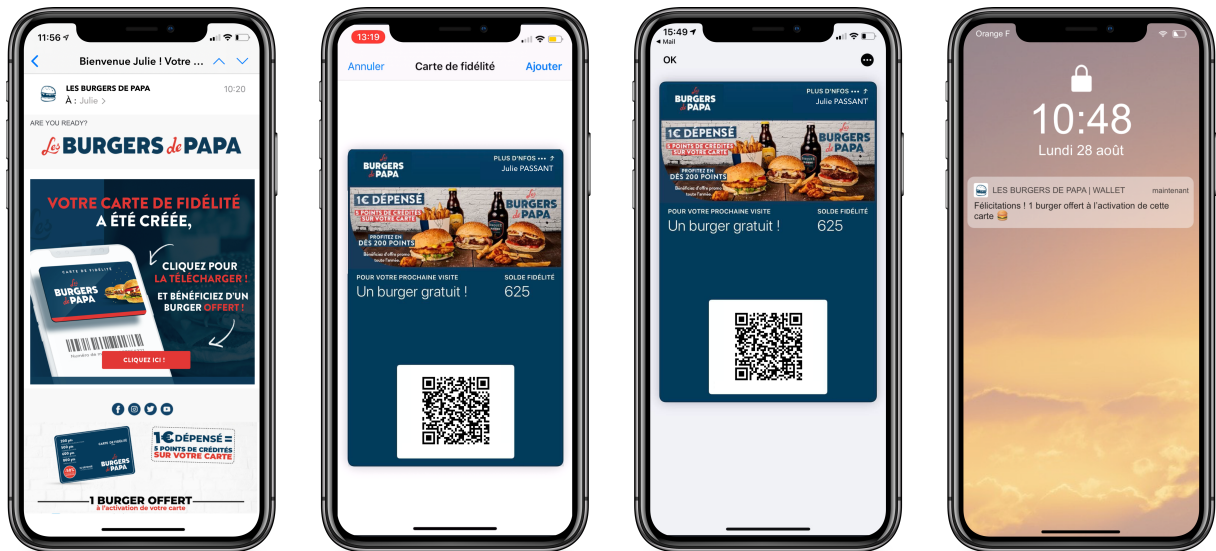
11:56

Bienvenue Julie ! Votre ...

LES BURGERS DE PAPA
À : Julie >
10:20

ARE YOU READY?

Les BURGERS de PAPA

VOTRE CARTE DE FIDÉLITÉ A ÉTÉ CRÉÉE,

CARTE DE FIDÉLITÉ
Les BURGERS de PAPA

CLIQUEZ POUR LA TÉLÉCHARGER ! ET BÉNÉFICIEZ D'UN BURGER OFFERT !

CLIQUEZ ICI !

Les BURGERS de PAPA

1€ DÉPENSÉ = 5 POINTS DE CRÉDITS SUR VOTRE CARTE

1 BURGER OFFERT
à l'activation de votre carte

13:19

Annuler
Carte de fidélité
Ajouter

Les BURGERS de PAPA
PLUS D'NFOS
Julie PASSANT

1€ DÉPENSÉ
5 POINTS DE CRÉDITS SUR VOTRE CARTE
PROFITEZ EN DÈS 200 POINTS
Les BURGERS de PAPA

POUR VOTRE PROCHAINE VISITE
Un burger gratuit !
SOLDE FIDÉLITÉ
625

15:49
◂ Mail
OK

Les BURGERS de PAPA
PLUS D'NFOS
Julie PASSANT

1€ DÉPENSÉ
5 POINTS DE CRÉDITS SUR VOTRE CARTE
PROFITEZ EN DÈS 200 POINTS
Les BURGERS de PAPA

POUR VOTRE PROCHAINE VISITE
Un burger gratuit !
SOLDE FIDÉLITÉ
625

Orange F

10:48
Lundi 28 août

LES BURGERS DE PAPA | WALLET
maintenant
Félicitations ! 1 burger offert à l'activation de cette carte 🍔